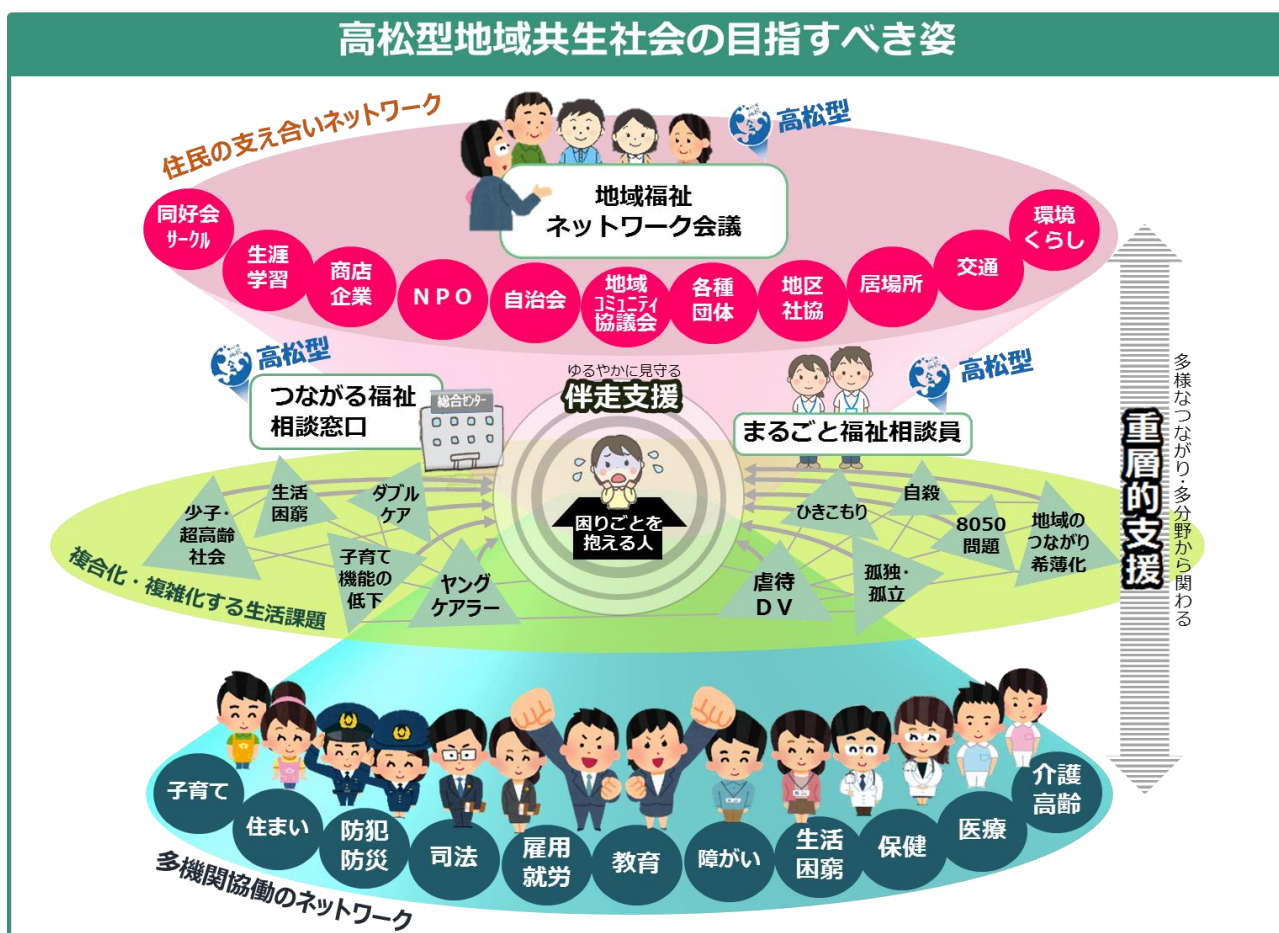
高松型地域共生社会の目指すべき姿

住民の支え合いネットワーク

高松型

地域福祉
ネットワーク会議

同好会
サークル

生涯
学習

商店
企業

NPO

自治会

地域
コミュニティ
協議会

各種
団体

地区
社協

居場所

交通

環境
くらし

高松型

つながる福祉
相談窓口

総合センター

ゆるやかに見守る
伴走支援

高松型

まるごと福祉相談員

困りごとを
抱える人

少子・
超高齢
社会

生活
困窮

ダブル
ケア

子育て
機能の
低下

ヤング
ケアラー

ひきこもり

自殺

8050
問題

地域の
つながり
希薄化

虐待
DV

孤独・
孤立

複合化・複雑化する生活課題

重層的支援

多様なつながり・多分野から関わる

子育て

住まい

防犯
防災

司法

雇用
就労

教育

障がい

生活
困窮

保健

医療

介護
高齢

多機関協働のネットワーク